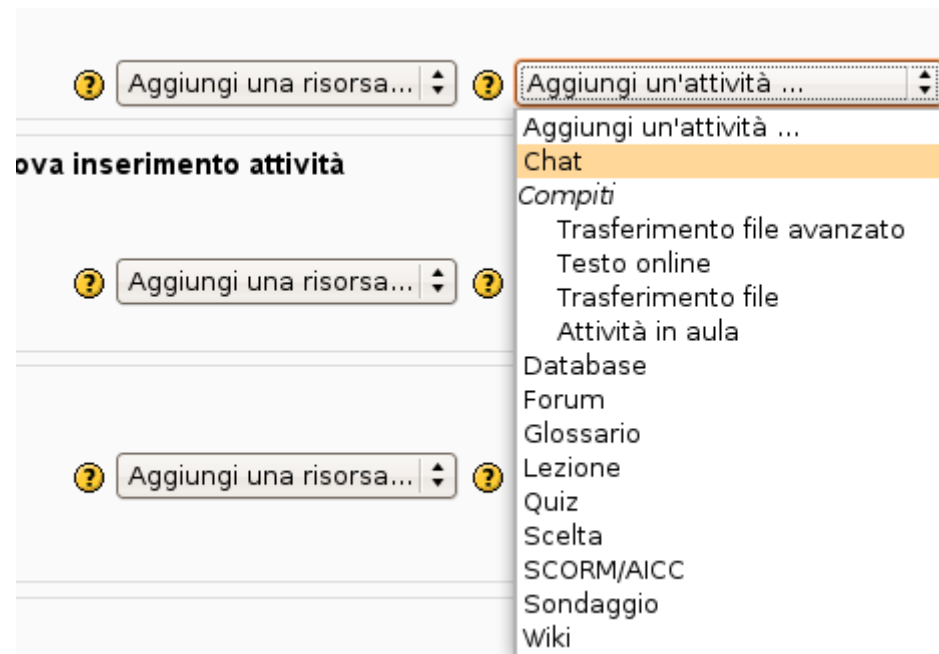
? Aggiungi una risorsa... ? Aggiungi un'attività ...

ova inserimento attività

? Aggiungi una risorsa... ?

? Aggiungi una risorsa... ?

Aggiungi un'attività ...
Chat
Compiti
Trasferimento file avanzato
Testo online
Trasferimento file
Attività in aula
Database
Forum
Glossario
Lezione
Quiz
Scelta
SCORM/AICC
Sondaggio
Wiki